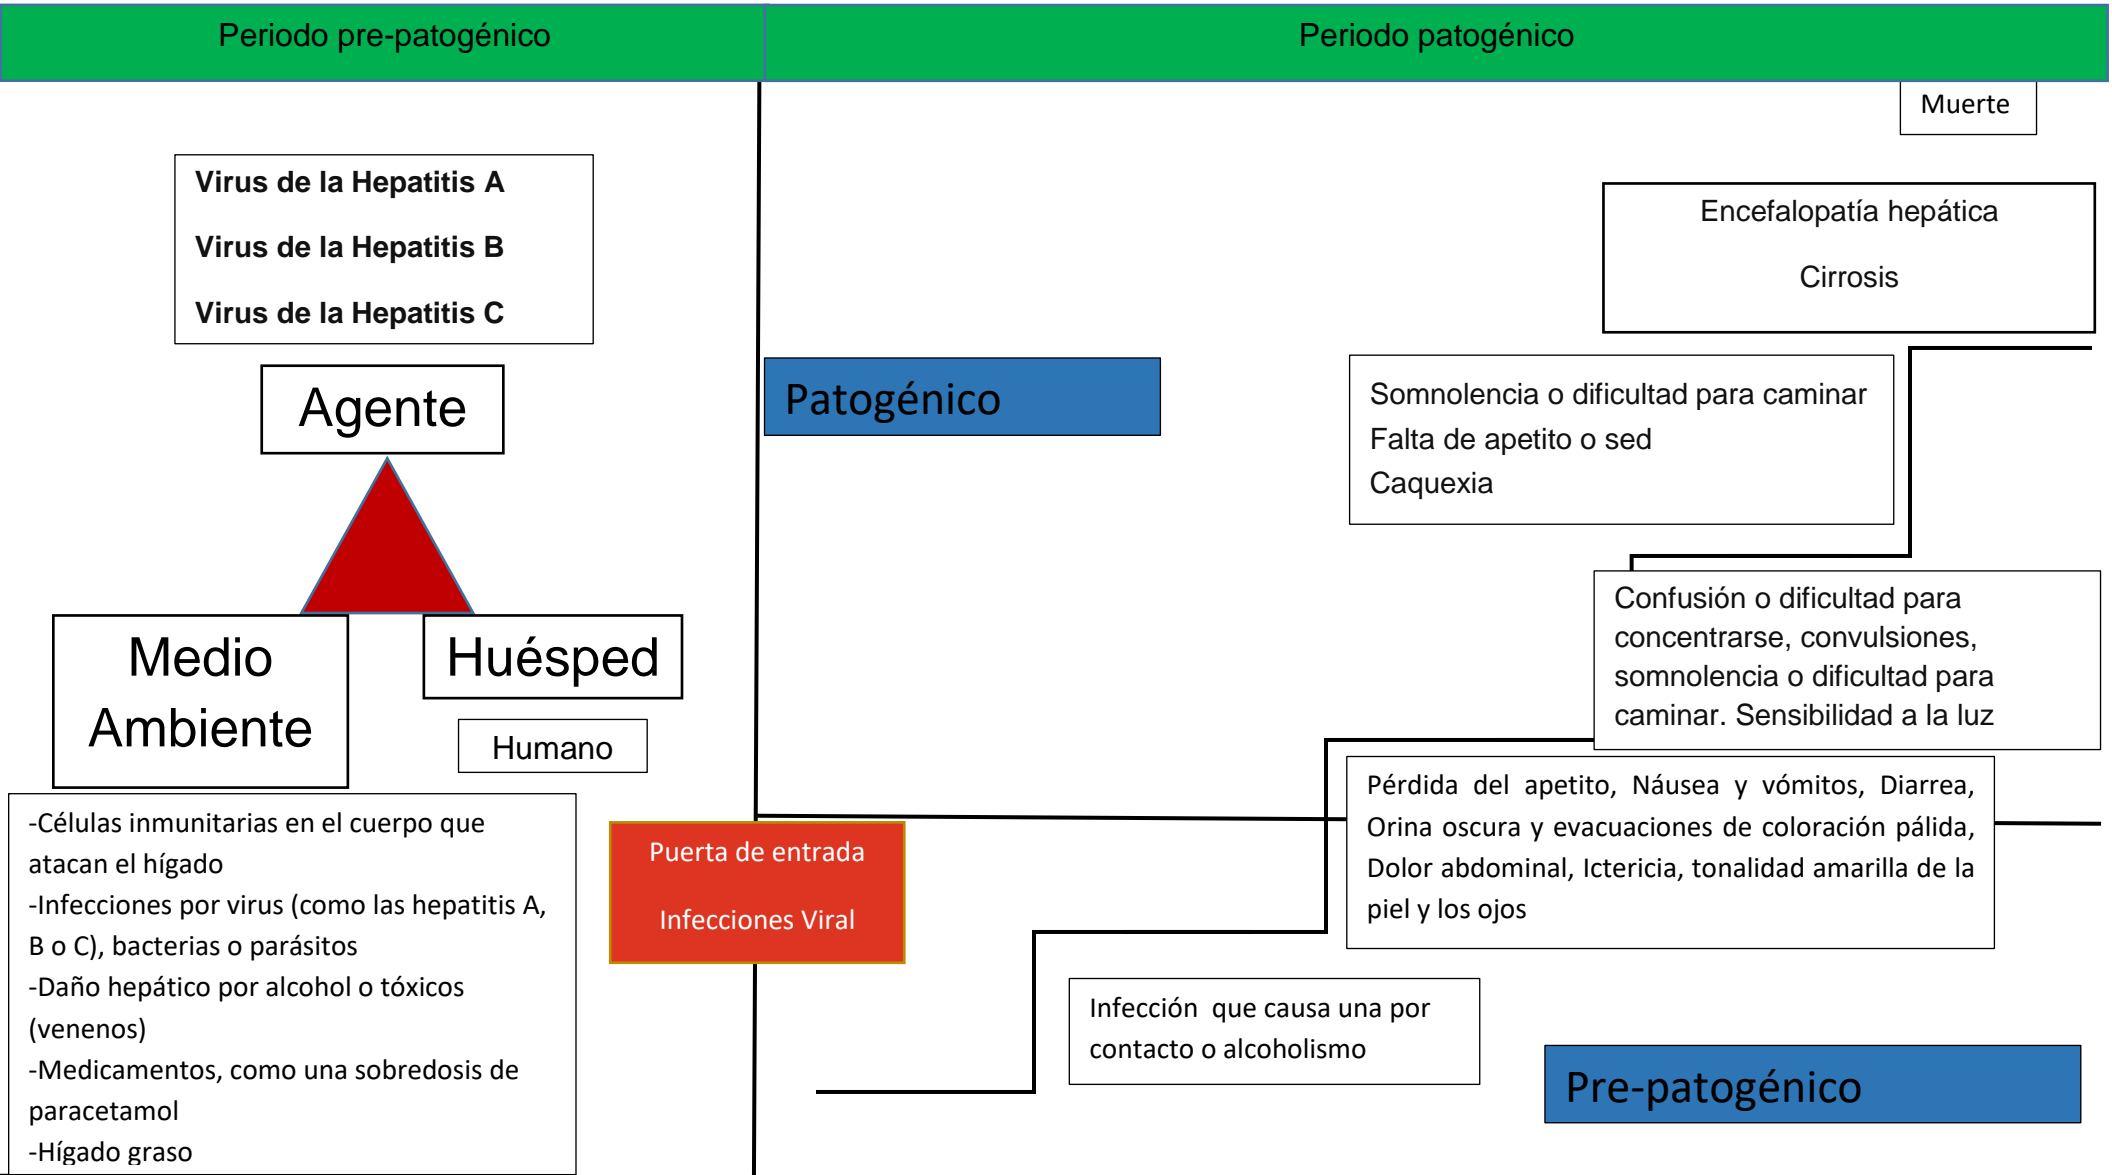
Periodo pre-patogénico

Periodo patogénico

Muerte

Virus de la Hepatitis A

Virus de la Hepatitis B

Virus de la Hepatitis C

Encefalopatía hepática

Cirrosis

Agente

Patogénico

Somnolencia o dificultad para caminar
Falta de apetito o sed
Caquexia

Medio Ambiente

Huésped

Humano

Confusión o dificultad para concentrarse, convulsiones, somnolencia o dificultad para caminar. Sensibilidad a la luz

-Células inmunitarias en el cuerpo que atacan el hígado
-Infecciones por virus (como las hepatitis A, B o C), bacterias o parásitos
-Daño hepático por alcohol o tóxicos (venenos)
-Medicamentos, como una sobredosis de paracetamol
-Hígado graso

Puerta de entrada

Infecciones Viral

Pérdida del apetito, Náusea y vómitos, Diarrea, Orina oscura y evacuaciones de coloración pálida, Dolor abdominal, Ictericia, tonalidad amarilla de la piel y los ojos

Infección que causa una por contacto o alcoholismo

Pre-patogénico